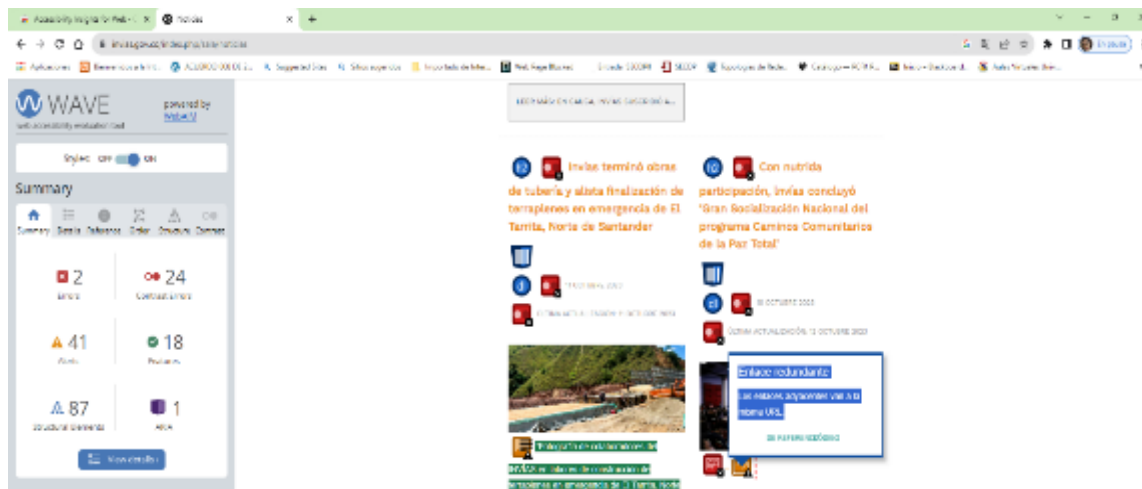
Accessibility Insights for Web - | Noticias

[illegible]

Aplicaciones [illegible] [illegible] Suggested Sites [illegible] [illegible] Web Page Blocked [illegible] SECOP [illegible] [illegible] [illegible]

WAVE
web accessibility evaluation tool
powered by WebAIM

Styles: OFF ON

Summary

Summary Details Reference Order Structure Contrast

2
Errors

24
Contrast Errors

41
Alerts

18
Features

87
Structural Elements

1
ARIA

View details

LEER MÁS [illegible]

Invías terminó obras de tubería y alista finalización de terraplenes en emergencia de El Tarrita, Norte de Santander

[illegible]

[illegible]

Con nutrida participación, Invías concluyó 'Gran Socialización Nacional del programa Caminos Comunitarios de la Paz Total'

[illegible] octubre 2023

Última actualización, 13 octubre 2023

Enlace redundante

Los enlaces adyacentes van a la misma URL.

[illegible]

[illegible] INVÍAS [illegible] terraplenes en emergencia de El Tarrita, Norte